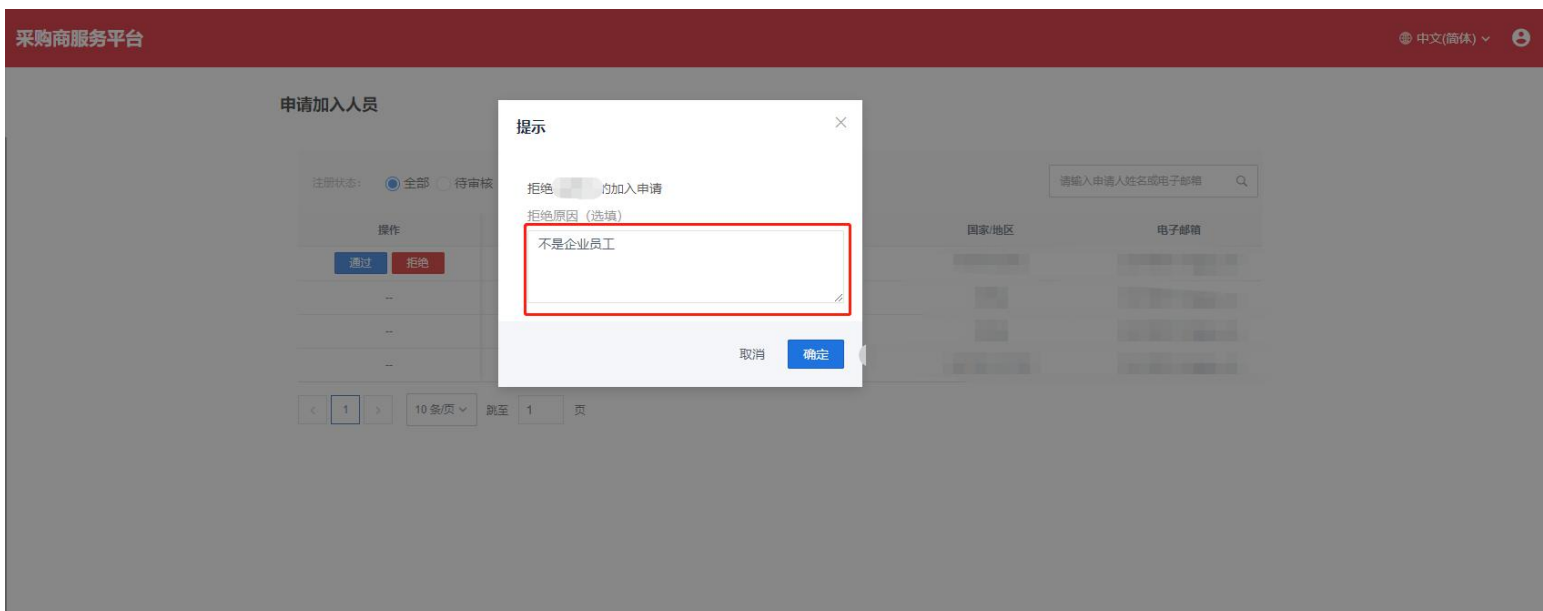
采购商服务平台

中文(简体)

申请加入人员

注册状态: 全部 待审核

请输入申请人姓名或电子邮箱

| 操作 | 国家/地区 | 电子邮箱 |
|---|---|---|
| 通过 拒绝 | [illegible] | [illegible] |
| -- | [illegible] | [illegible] |
| -- | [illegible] | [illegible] |
| -- | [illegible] | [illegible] |

< 1 > 10 条/页 跳至 1 页

提示

拒绝 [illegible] 的加入申请

拒绝原因 (选填)

不是企业员工

取消 确定